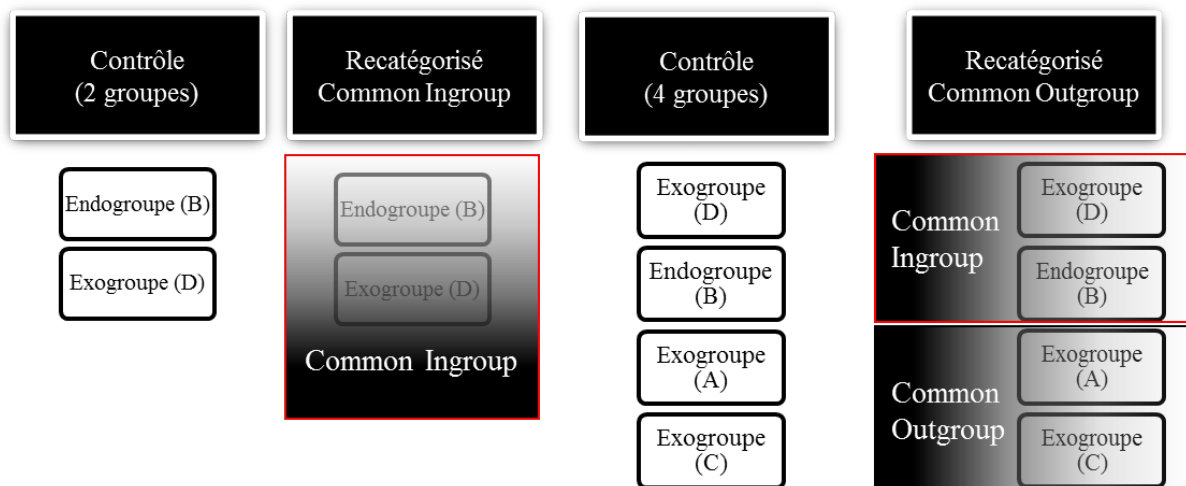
Contrôle (2 groupes)

Endogroupe (B)

Exogroupe (D)

Recatégorisé Common Ingroup

Endogroupe (B)

Exogroupe (D)

Common Ingroup

Contrôle (4 groupes)

Exogroupe (D)

Endogroupe (B)

Exogroupe (A)

Exogroupe (C)

Recatégorisé Common Outgroup

Common Ingroup

Exogroupe (D)

Endogroupe (B)

Common Outgroup

Exogroupe (A)

Exogroupe (C)